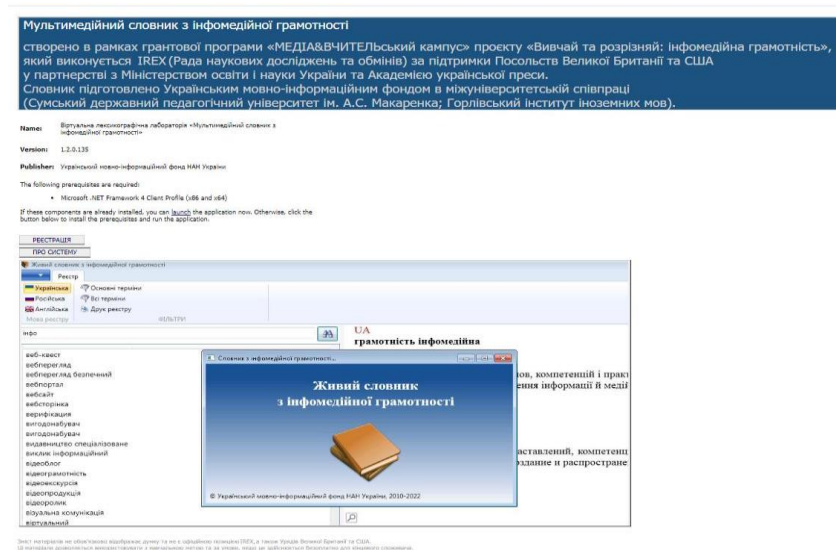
Мультимедійний словник з інфомедійної грамотності

створено в рамках грантової програми «МЕДІА&ВЧИТЕЛЬський кампус» проєкту «Вивчай та розрізняй: інфомедійна грамотність», який виконується IREX(Рада наукових досліджень та обмінів) за підтримки Посольств Великої Британії та США у партнерстві з Міністерством освіти і науки України та Академією української преси.
Словник підготовлено Українським мовно-інформаційним фондом в міжуніверситетській співпраці (Сумський державний педагогічний університет ім. А.С. Макаренка; Горлівський інститут іноземних мов).

Name: Віртуальна лексикографічна лабораторія «Мультимедійний словник з інфомедійної грамотності»

Version: 1.2.0.135

Publisher: Український мовно-інформаційний фонд НАН України

The following prerequisites are required:

• Microsoft .NET Framework 4 Client Profile (x86 and x64)

If these components are already installed, you can launch the application now. Otherwise, click the button below to install the prerequisites and run the application.

РЕЄСТРАЦІЯ
ПРО СИСТЕМУ

Живий словник з інфомедійної грамотності
Реєстр
Українська
Російська
Англійська
Мова реєстру
Основні терміни
Всі терміни
Друге реєстру
ФІЛЬТРИ

інфо

веб-квест
вебперегляд
вебперегляд безпечний
вебпортал
вебсайт
вебсторінка
верифікація
вигодонабувач
вигодонабувач
видавництво спеціалізоване
виклик інформаційний
відеоблог
відеограмотність
відеоекскурсія
відеопродукція
відеоролик
візуальна комунікація
віртуальний

UA
грамотність інфомедійна

ов, компетенцій і практ
ення інформації й меді

ставлений, компетенц
оздание и распростране

Словник з інфомедійної грамотності...

Живий словник
з інфомедійної грамотності

© Український мовно-інформаційний фонд НАН України, 2010-2022

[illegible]
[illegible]